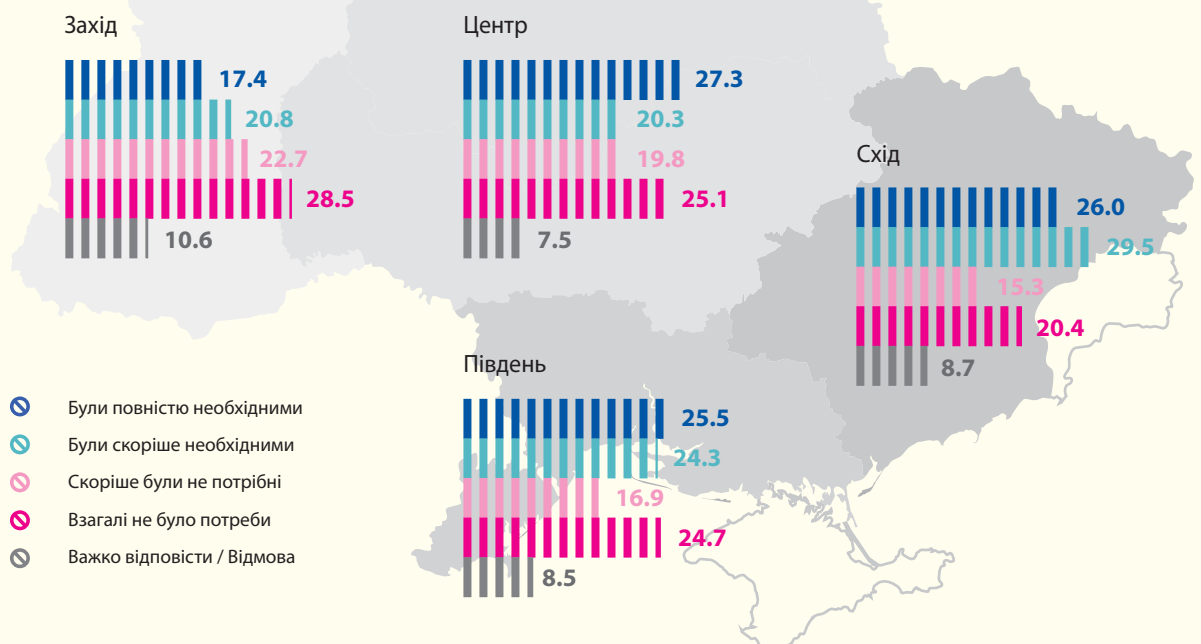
Захід

17.4
20.8
22.7
28.5
10.6

Центр

27.3
20.3
19.8
25.1
7.5

Схід

26.0
29.5
15.3
20.4
8.7

Південь

25.5
24.3
16.9
24.7
8.5

Були повністю необхідними
Були скоріше необхідними
Скоріше були не потрібні
Взагалі не було потреби
Важко відповісти / Відмова